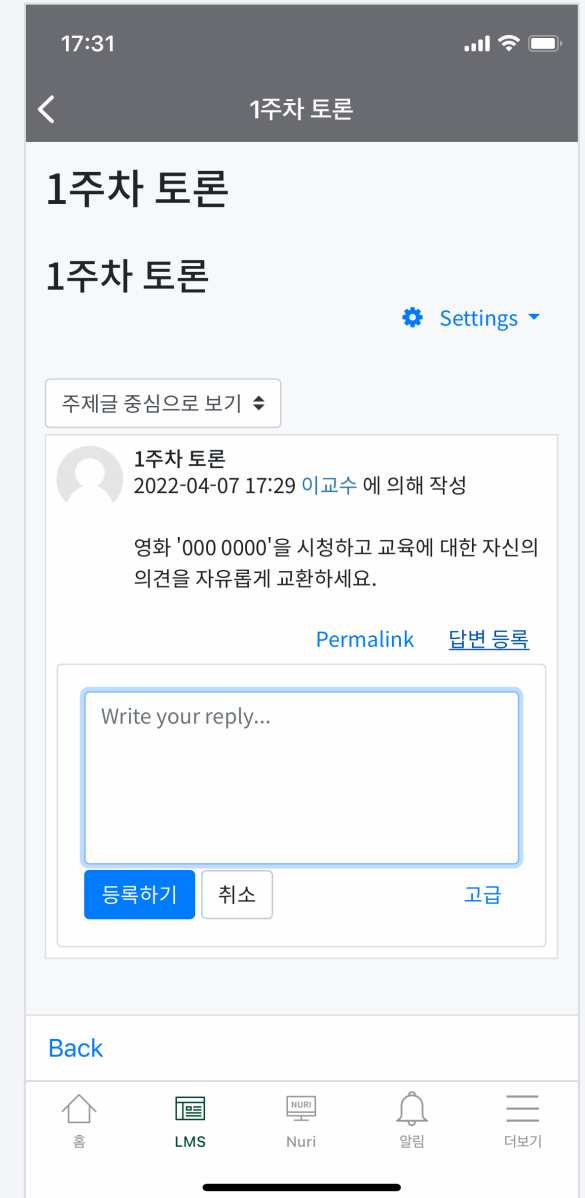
17:31

1주차 토론

1주차 토론

1주차 토론

Settings

주제글 중심으로 보기

1주차 토론
2022-04-07 17:29 이교수 에 의해 작성

영화 '000 0000'을 시청하고 교육에 대한 자신의 의견을 자유롭게 교환하세요.

Permalink 답변 등록

Write your reply...

등록하기 취소 고급

Back

홈 LMS NURI Nuri 알림 더보기